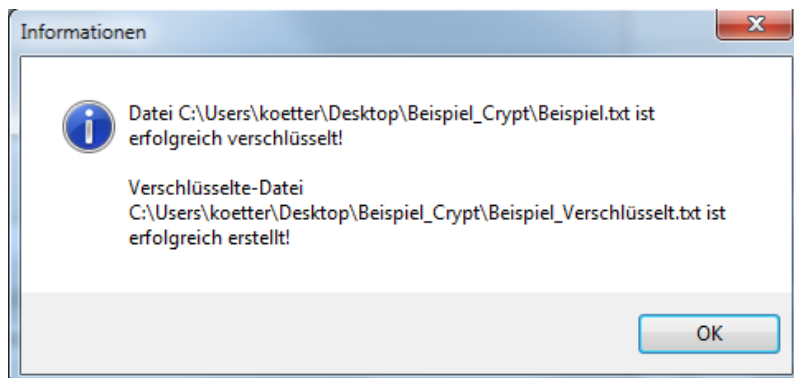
Informationen

Datei C:\Users\koetter\Desktop\Beispiel_Crypt\Beispiel.txt ist erfolgreich verschlüsselt!

Verschlüsselte-Datei C:\Users\koetter\Desktop\Beispiel_Crypt\Beispiel_Verschlüsselt.txt ist erfolgreich erstellt!

OK